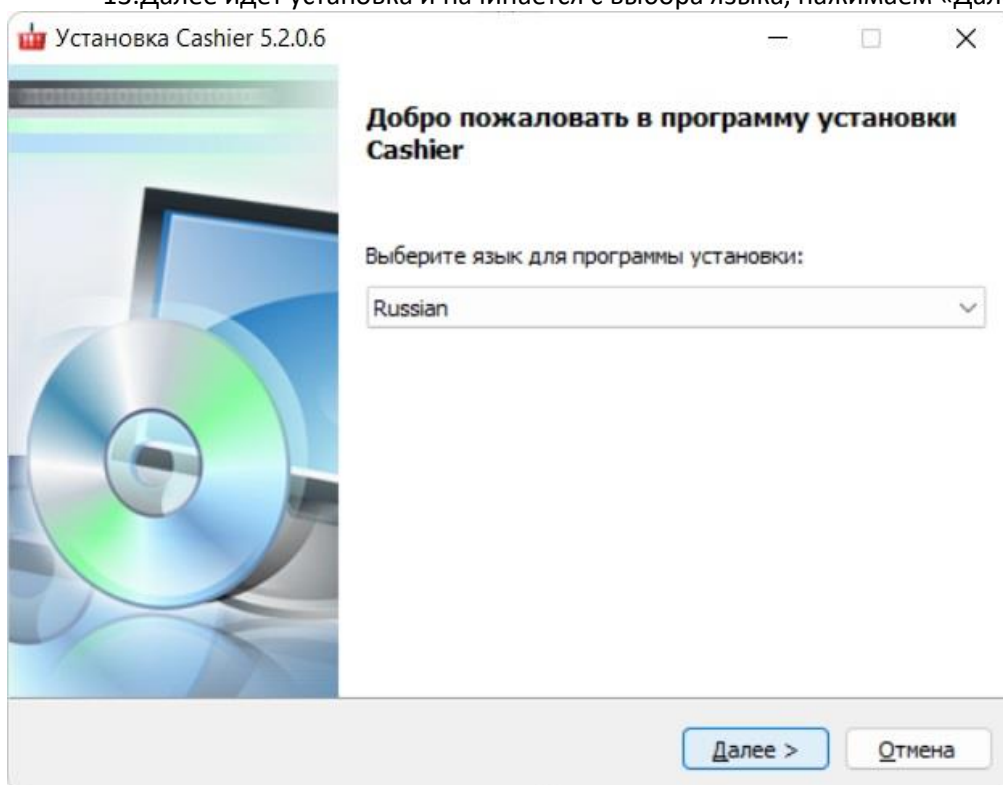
13.Далее идет установка и начинается с выбора языка, нажимаем «Дал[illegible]

Установка Cashier 5.2.0.6

Добро пожаловать в программу установки Cashier

Выберите язык для программы установки:

Russian

Далее >

Отмена